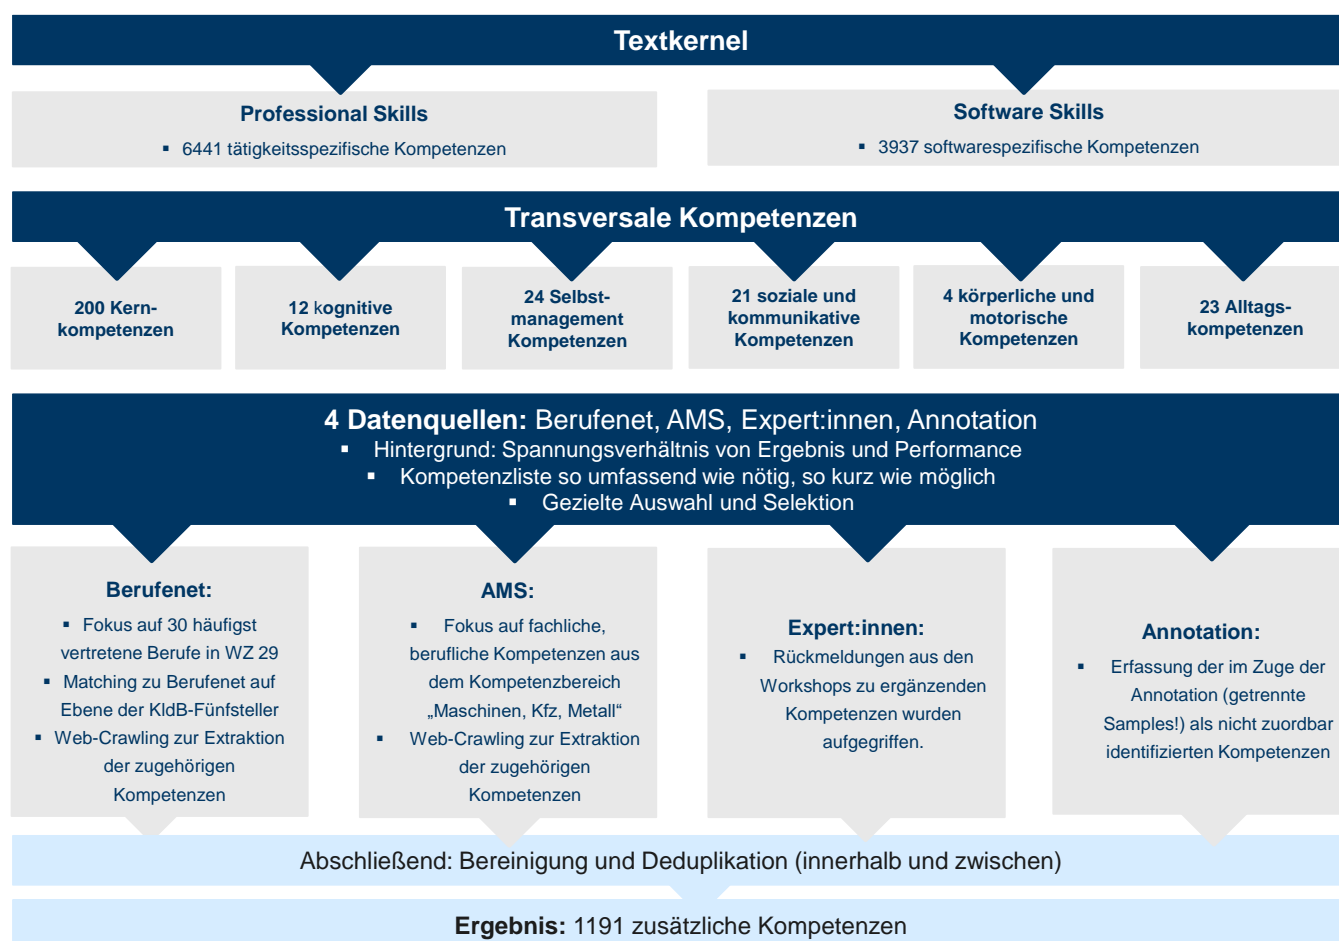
Textkernel

Professional Skills

- 6441 tätigkeitsspezifische Kompetenzen

Software Skills

- 3937 softwarespezifische Kompetenzen

Transversale Kompetenzen

200 Kernkompetenzen

12 kognitive Kompetenzen

24 Selbstmanagement Kompetenzen

21 soziale und kommunikative Kompetenzen

4 körperliche und motorische Kompetenzen

23 Alltagskompetenzen

4 Datenquellen: Berufenet, AMS, Expert:innen, Annotation

- Hintergrund: Spannungsverhältnis von Ergebnis und Performance
- Kompetenzliste so umfassend wie nötig, so kurz wie möglich
- Gezielte Auswahl und Selektion

Berufenet:

- Fokus auf 30 häufigst vertretene Berufe in WZ 29
- Matching zu Berufenet auf Ebene der KldB-Fünfsteller
- Web-Crawling zur Extraktion der zugehörigen Kompetenzen

AMS:

- Fokus auf fachliche, berufliche Kompetenzen aus dem Kompetenzbereich „Maschinen, Kfz, Metall"
- Web-Crawling zur Extraktion der zugehörigen Kompetenzen

Expert:innen:

- Rückmeldungen aus den Workshops zu ergänzenden Kompetenzen wurden aufgegriffen.

Annotation:

- Erfassung der im Zuge der Annotation (getrennte Samples!) als nicht zuordbar identifizierten Kompetenzen

Abschließend: Bereinigung und Deduplikation (innerhalb und zwischen)

Ergebnis: 1191 zusätzliche Kompetenzen